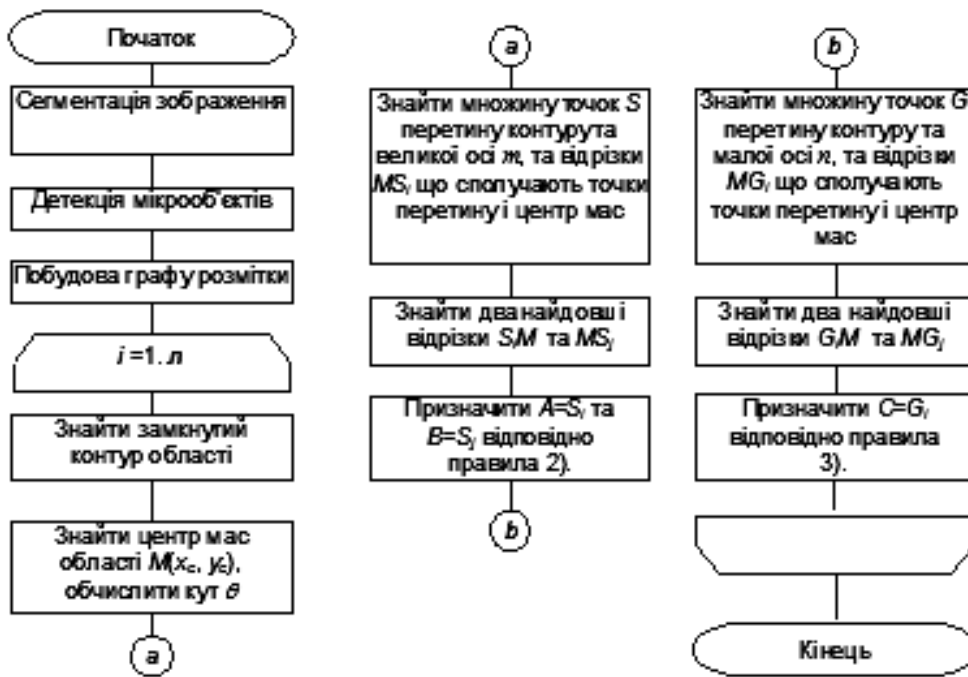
Початок

Сегментація зображення

Детекція мікрооб'єктів

Побудова графу розмітки

$i=1..n$

Знайти замкнутий контур області

Знайти центр мас області $M(x_c, y_c)$, обчислити кут $\theta$

a

a

Знайти множину точок $S$ перетину контуру та великої осі $w$, та відрізки $MS_i$ що сполучають точки перетину і центр мас

Знайти два найдовші відрізки $S_iM$ та $MS_j$

Призначити $A=S_i$ та $B=S_j$ відповідно правила 2).

b

b

Знайти множину точок $G$ перетину контуру та малої осі $x$, та відрізки $MG_i$ що сполучають точки перетину і центр мас

Знайти два найдовші відрізки $G_iM$ та $MG_j$

Призначити $C=G_i$ відповідно правила 3).

Кінець